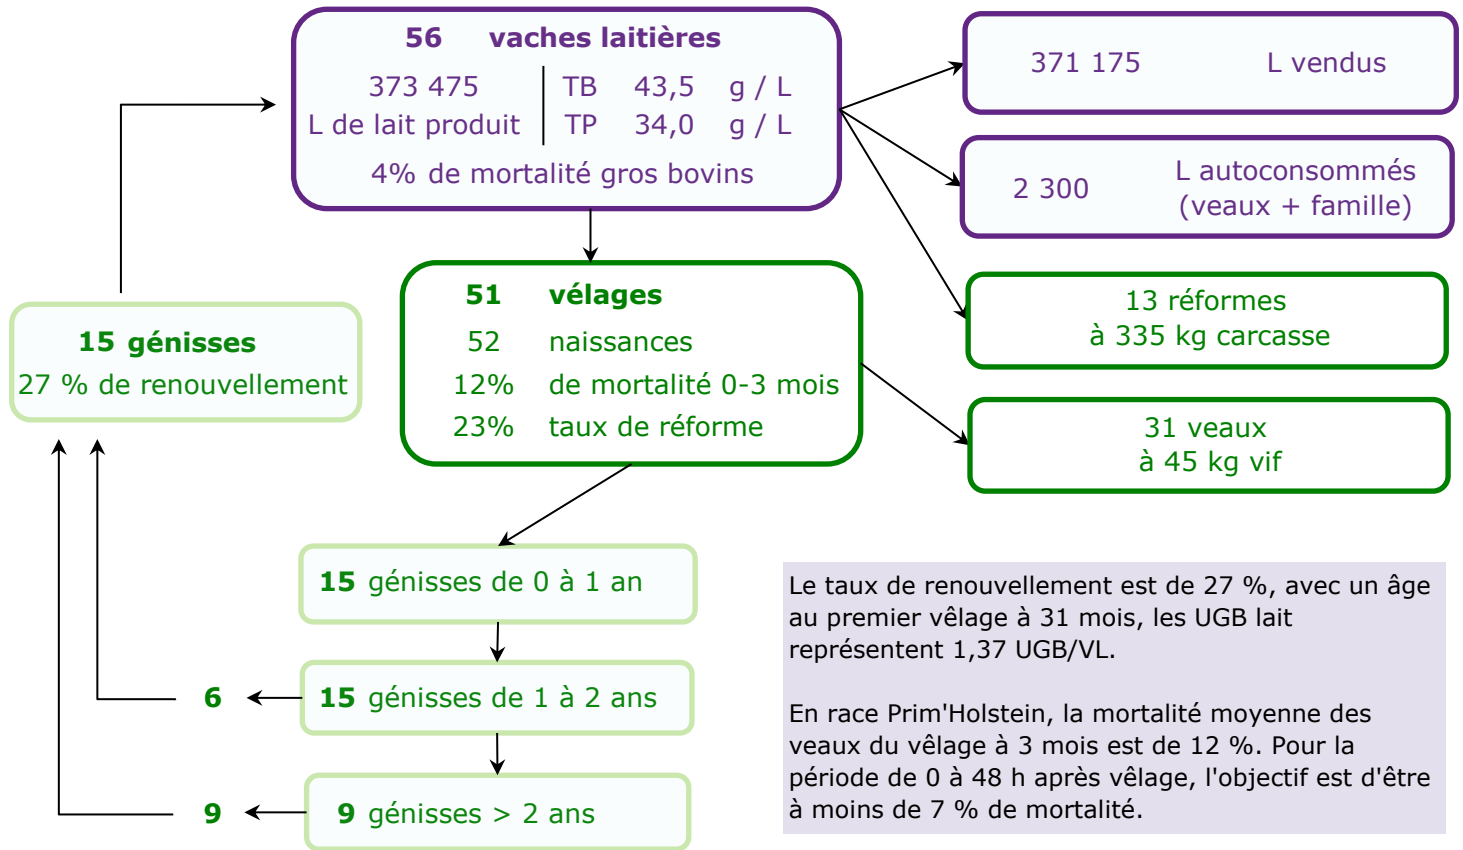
56 vaches laitières
373 475 L de lait produit
TB 43,5 g / L
TP 34,0 g / L
4% de mortalité gros bovins

371 175 L vendus

2 300 L autoconsommés (veaux + famille)

13 réformes à 335 kg carcasse

31 veaux à 45 kg vif

51 vélages
52 naissances
12% de mortalité 0-3 mois
23% taux de réforme

15 génisses
27 % de renouvellement

15 génisses de 0 à 1 an

6

15 génisses de 1 à 2 ans

9

9 génisses > 2 ans

Le taux de renouvellement est de 27 %, avec un âge au premier vêlage à 31 mois, les UGB lait représentent 1,37 UGB/VL.

En race Prim'Holstein, la mortalité moyenne des veaux du vêlage à 3 mois est de 12 %. Pour la période de 0 à 48 h après vêlage, l'objectif est d'être à moins de 7 % de mortalité.